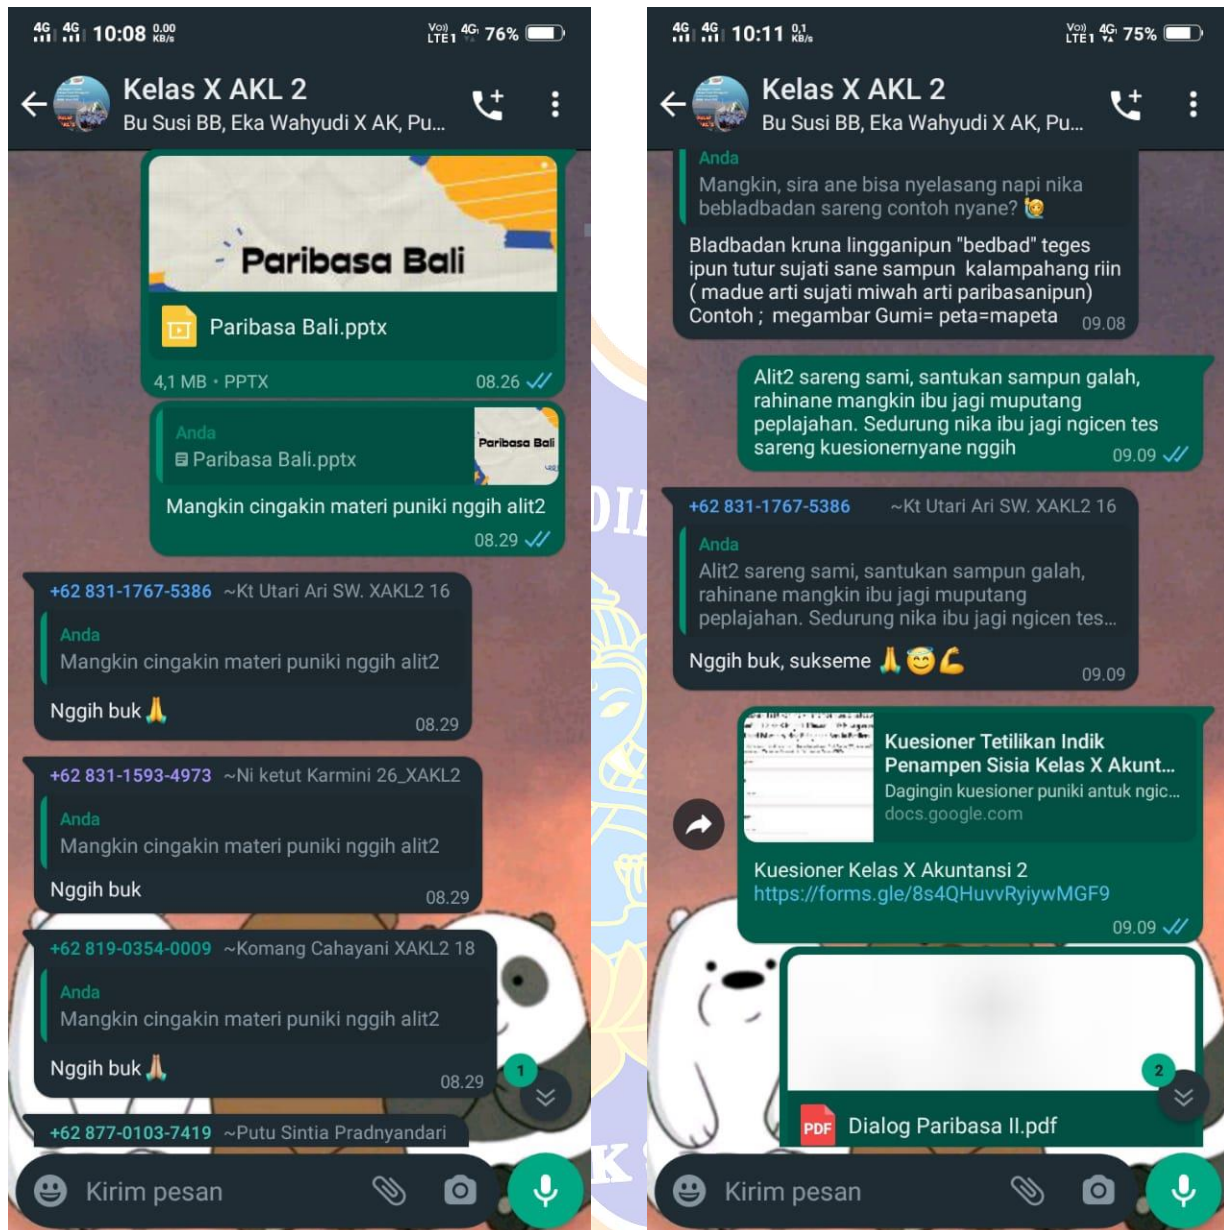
4G 4G 10:08 0,00 KB/s Vo) LTE1 4G 76%

Kelas X AKL 2
Bu Susi BB, Eka Wahyudi X AK, Pu...

Paribasa Bali

Paribasa Bali.pptx

4,1 MB • PPTX 08.26

Anda
Paribasa Bali.pptx
Paribasa Bali

Mangkin cingakin materi puniki nggih alit2
08.29

+62 831-1767-5386 ~Kt Utari Ari SW. XAKL2 16
Anda
Mangkin cingakin materi puniki nggih alit2
Nggih buk 🙏
08.29

+62 831-1593-4973 ~Ni ketut Karmini 26_XAKL2
Anda
Mangkin cingakin materi puniki nggih alit2
Nggih buk
08.29

+62 819-0354-0009 ~Komang Cahayani XAKL2 18
Anda
Mangkin cingakin materi puniki nggih alit2
Nggih buk 🙏
08.29

1

+62 877-0103-7419 ~Putu Sintia Pradnyandari

Kirim pesan

4G 4G 10:11 0,1 KB/s Vo) LTE1 4G 75%

Kelas X AKL 2
Bu Susi BB, Eka Wahyudi X AK, Pu...

Anda
Mangkin, sira ane bisa nyelasang napi nika bebladbadan sareng contoh nyane? 🙋

Bladbadan kruna lingganipun "bedbad" teges ipun tutur sujati sane sampun kalampahang riin ( madue arti sujati miwah arti paribasanipun)
Contoh ; megambar Gumi= peta=mapeta
09.08

Alit2 sareng sami, santukan sampun galah, rahinane mangkin ibu jagi muputang peplajahan. Sedurung nika ibu jagi ngicen tes sareng kuesionernyane nggih
09.09

+62 831-1767-5386 ~Kt Utari Ari SW. XAKL2 16
Anda
Alit2 sareng sami, santukan sampun galah, rahinane mangkin ibu jagi muputang peplajahan. Sedurung nika ibu jagi ngicen tes...
Nggih buk, sukseme 🙏😇💪
09.09

Kuesioner Tetilikan Indik Penampen Sisia Kelas X Akunt...
Dagingin kuesioner puniki antuk ngic...
docs.google.com

Kuesioner Kelas X Akuntansi 2
https://forms.gle/8s4QHuvvRyiywMGF9
09.09

2

PDF Dialog Paribasa II.pdf

Kirim pesan